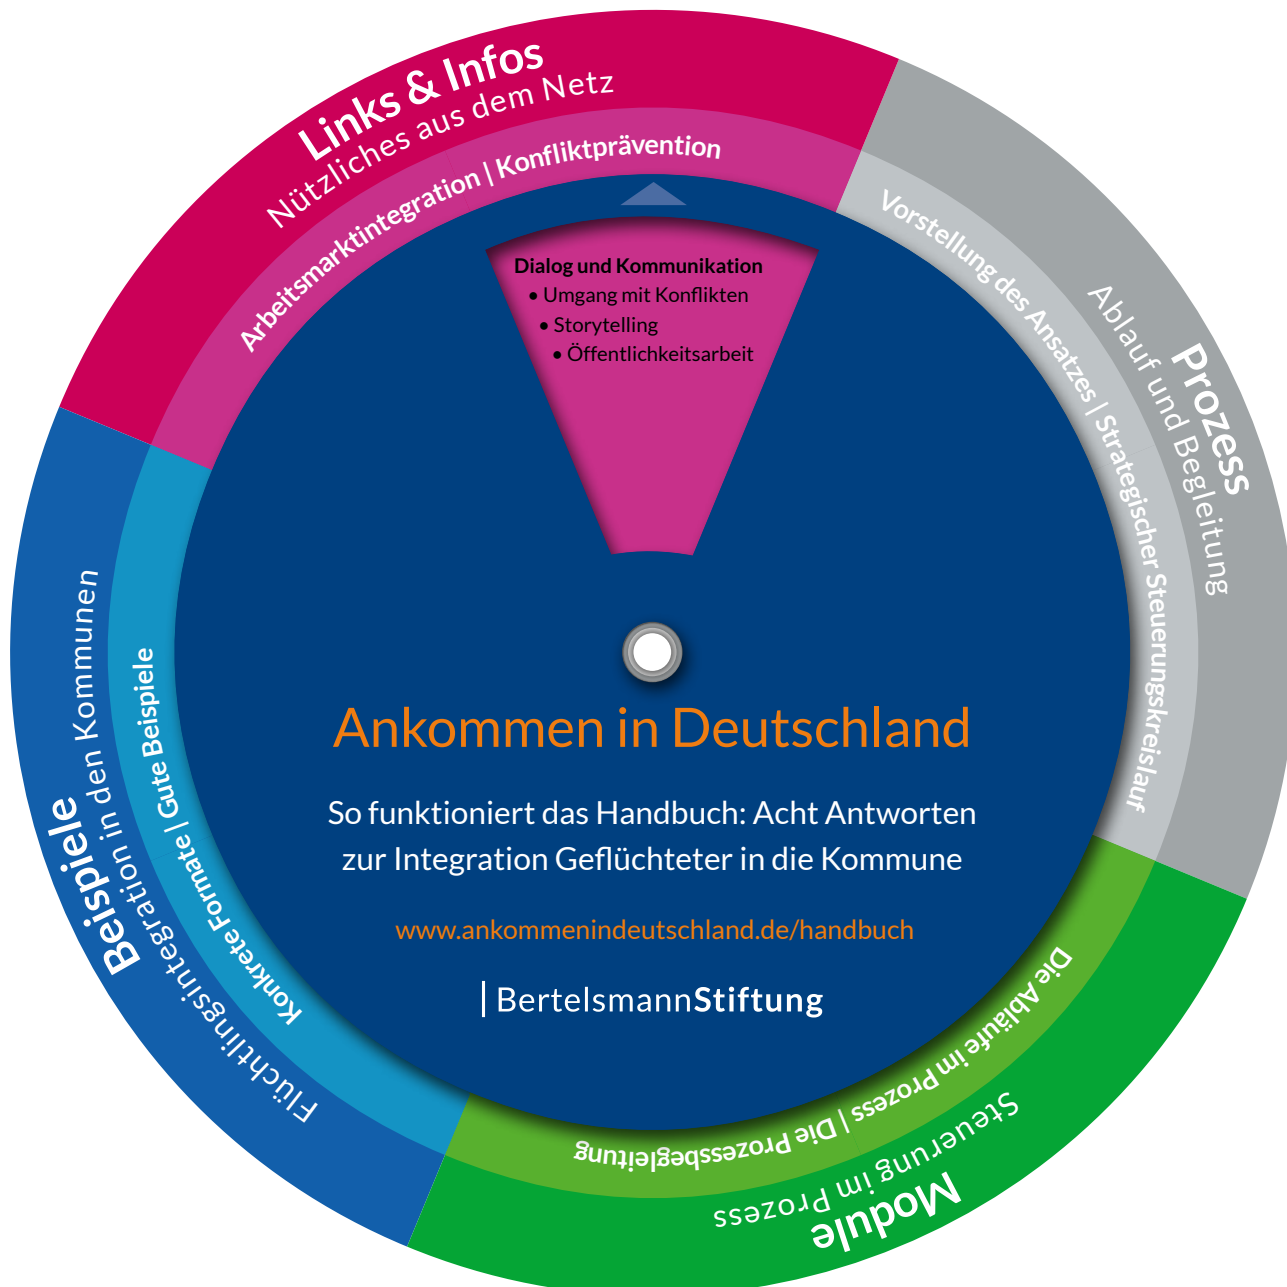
Links & Infos
Nützliches aus dem Netz
Arbeitsmarktintegration | Konfliktprävention

Dialog und Kommunikation
• Umgang mit Konflikten
• Storytelling
• Öffentlichkeitsarbeit

Prozess
Ablauf und Begleitung
Vorstellung des Ansatzes | Strategischer Steuerungskreislauf

Module
Steuerung im Prozess
Die Abläufe im Prozess | Die Prozessbegleitung

Beispiele
Flüchtlingsintegration in den Kommunen
Konkrete Formate | Gute Beispiele

Ankommen in Deutschland

So funktioniert das Handbuch: Acht Antworten zur Integration Geflüchteter in die Kommune

www.ankommenindeutschland.de/handbuch

BertelsmannStiftung